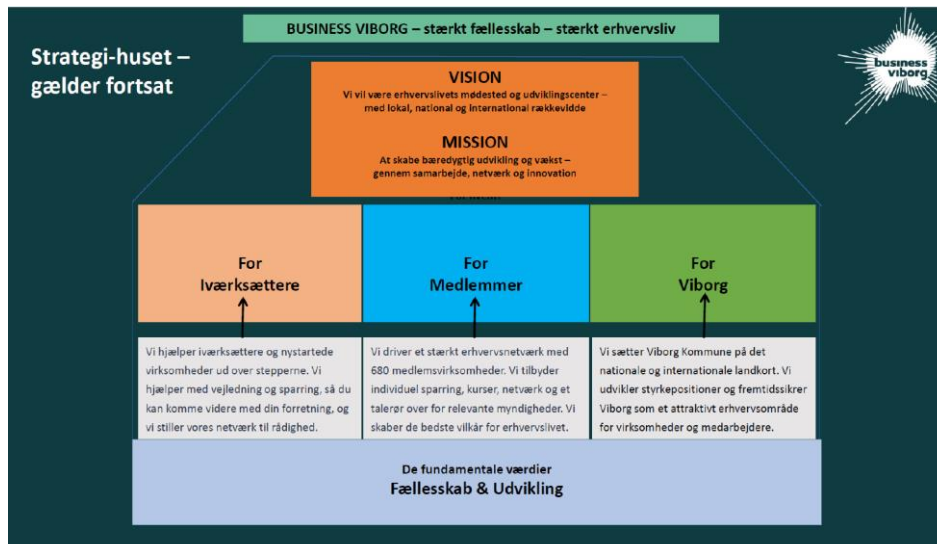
BUSINESS VIBORG – stærkt fællesskab – stærkt erhvervsliv

Strategi-huset – gælder fortsat

business viborg

VISION
Vi vil være erhvervslivets mødested og udviklingscenter – med lokal, national og international rækkevidde

MISSION
At skabe bæredygtig udvikling og vækst – gennem samarbejde, netværk og innovation

For Iværksættere

For Medlemmer

For Viborg

Vi hjælper iværksættere og nystartede virksomheder ud over stepperne. Vi hjælper med vejledning og sparring, så du kan komme videre med din forretning, og vi stiller vores netværk til rådighed.

Vi driver et stærkt erhvervsnetværk med 680 medlemsvirksomheder. Vi tilbyder individuel sparring, kurser, netværk og et talerør over for relevante myndigheder. Vi skaber de bedste vilkår for erhvervslivet.

Vi sætter Viborg Kommune på det nationale og internationale landkort. Vi udvikler styrkepositioner og fremtidssikrer Viborg som et attraktivt erhvervsområde for virksomheder og medarbejdere.

De fundamentale værdier
Fællesskab & Udvikling